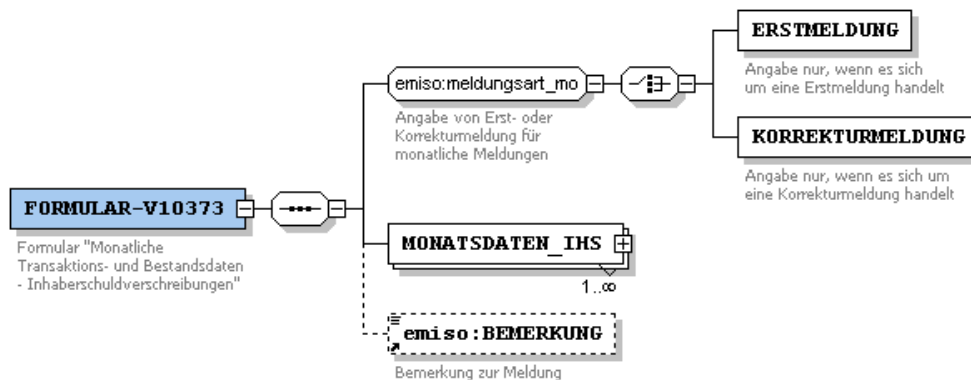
FORMULAR-V10373

Formular "Monatliche Transaktions- und Bestandsdaten - Inhaberschuldverschreibungen"

emiso:meldungsart_mo

Angabe von Erst- oder Korrekturmeldung für monatliche Meldungen

ERSTMELDUNG

Angabe nur, wenn es sich um eine Erstmeldung handelt

KORREKTURMELDUNG

Angabe nur, wenn es sich um eine Korrekturmeldung handelt

MONATSDATEN_IHS

1..∞

emiso:BEMERKUNG

Bemerkung zur Meldung